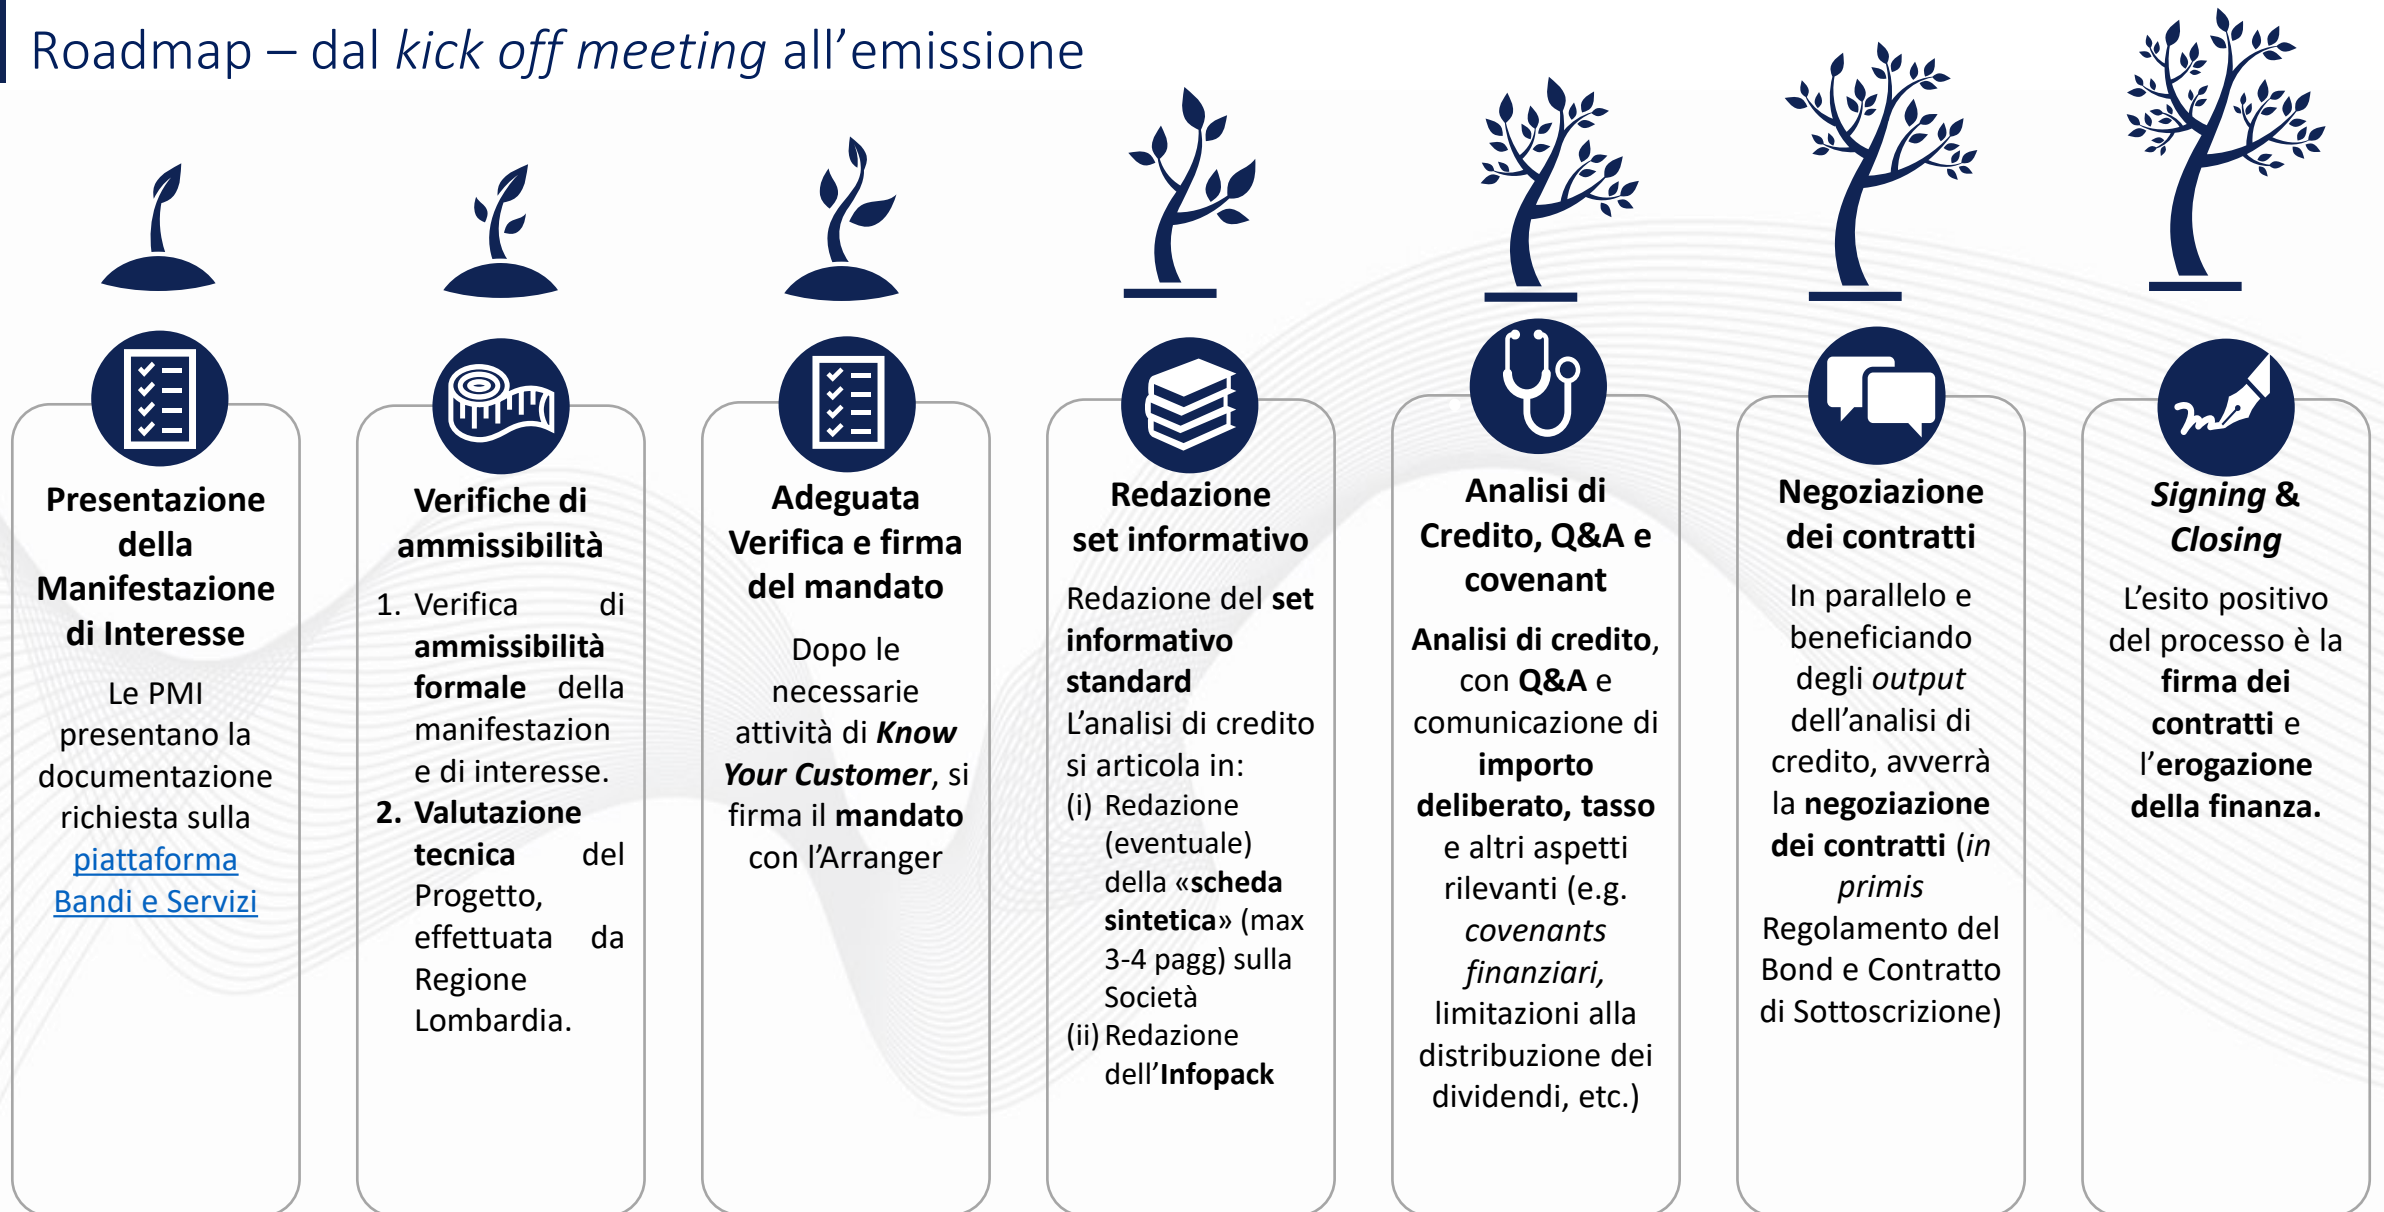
Roadmap – dal kick off meeting all’emissione

Presentazione della Manifestazione di Interesse

Le PMI presentano la documentazione richiesta sulla piattaforma Bandi e Servizi

Verifiche di ammissibilità

1. Verifica di ammissibilità formale della manifestazione e di interesse.
2. Valutazione tecnica del Progetto, effettuata da Regione Lombardia.

Adeguata Verifica e firma del mandato

Dopo le necessarie attività di Know Your Customer, si firma il mandato con l’Arranger

Redazione set informativo

Redazione del set informativo standard
L’analisi di credito si articola in:
(i) Redazione (eventuale) della «scheda sintetica» (max 3-4 pagg) sulla Società
(ii) Redazione dell’Infopack

Analisi di Credito, Q&A e covenant

Analisi di credito, con Q&A e comunicazione di importo deliberato, tasso e altri aspetti rilevanti (e.g. covenants finanziari, limitazioni alla distribuzione dei dividendi, etc.)

Negoziazione dei contratti

In parallelo e beneficiando degli output dell’analisi di credito, avverrà la negoziazione dei contratti (in primis Regolamento del Bond e Contratto di Sottoscrizione)

Signing & Closing

L’esito positivo del processo è la firma dei contratti e l’erogazione della finanza.